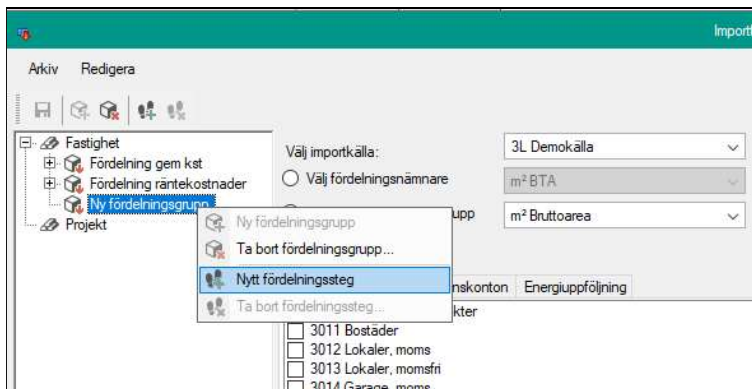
Import

Arkiv Redigera

Fastighet
Fördelning gem kst
Fördelning räntekostnader
Ny fördelningsgrupp
Projekt

Ny fördelningsgrupp
Ta bort fördelningsgrupp...
Nytt fördelningssteg
Ta bort fördelningssteg...

Välj importkälla:
3L Demokälla
Välj fördelningsnämnare
m² BTA
upp
m² Bruttoarea

nskonton
Energiuppföljning
kter

3011 Bostäder
3012 Lokaler, moms
3013 Lokaler, momsfri
3014 Garage, moms